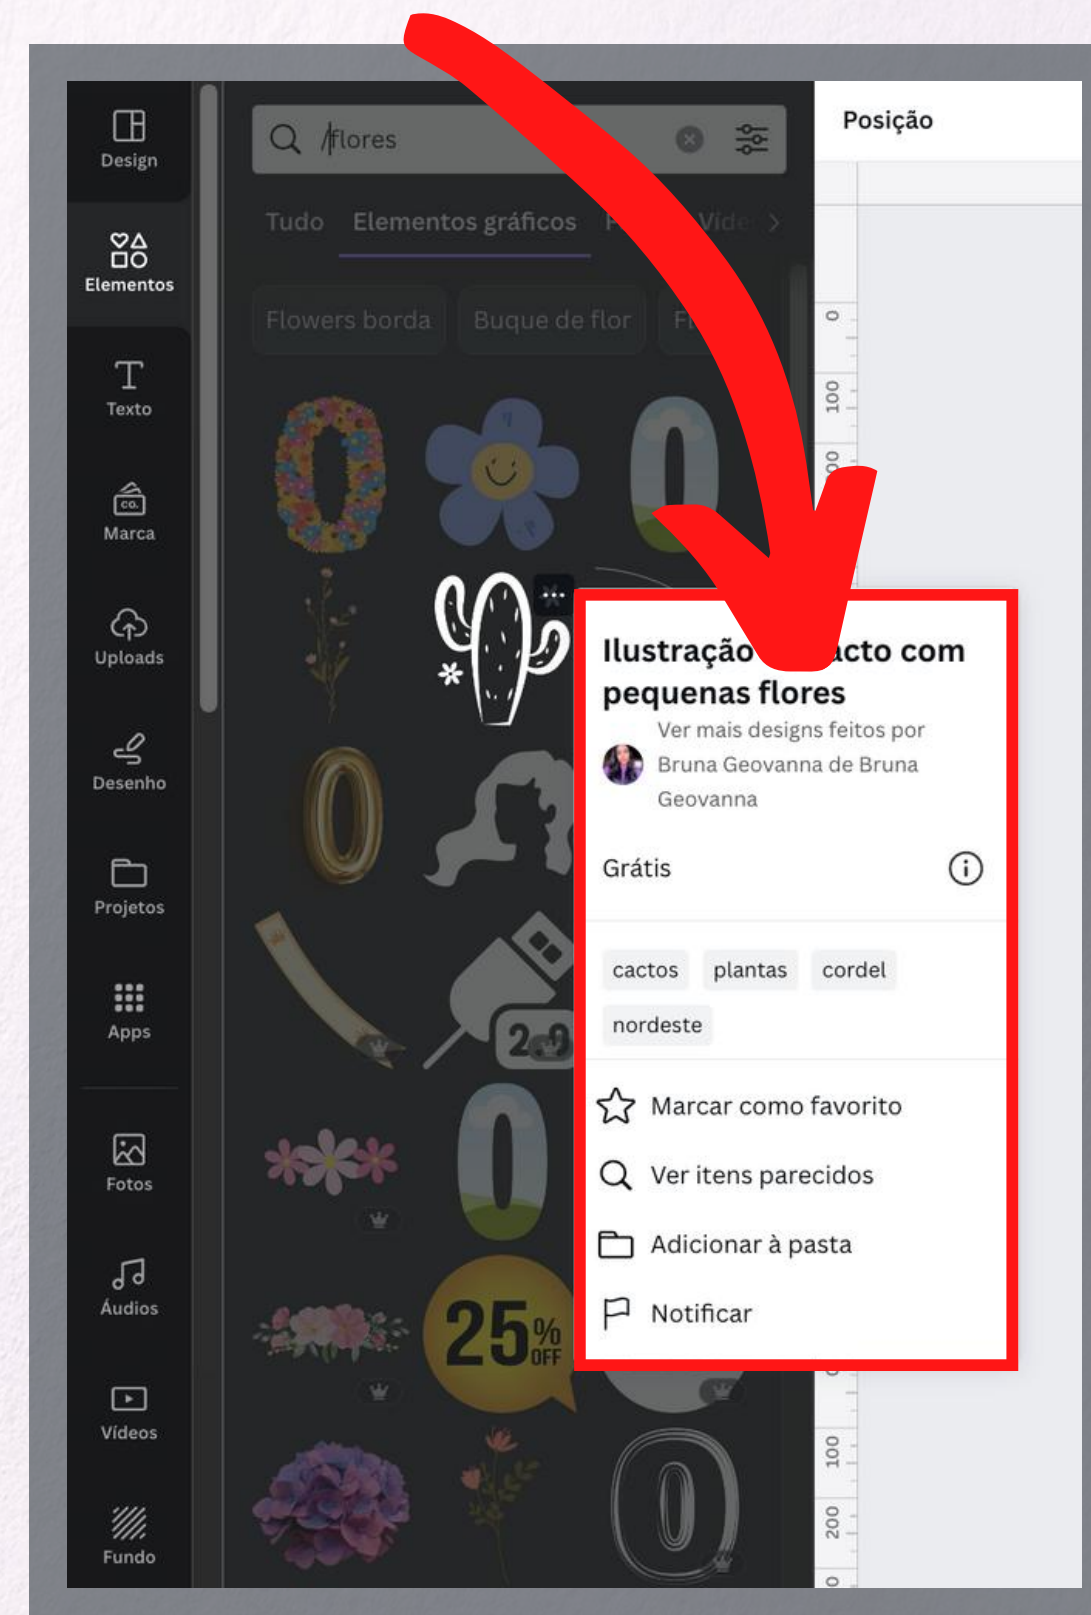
Design
Elementos
Texto
Marca
Uploads
Desenho
Projetos
Apps
Fotos
Áudios
Vídeos
Fundo

flores

Tudo Elementos gráficos F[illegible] Víde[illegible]

Flowers borda Buque de flor F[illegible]

2.0

25% OFF

Posição

0
100
00
100
200
0

Ilustração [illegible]acto com pequenas flores

Ver mais designs feitos por Bruna Geovanna de Bruna Geovanna

Grátis

cactos plantas cordel nordeste

Marcar como favorito
Ver itens parecidos
Adicionar à pasta
Notificar